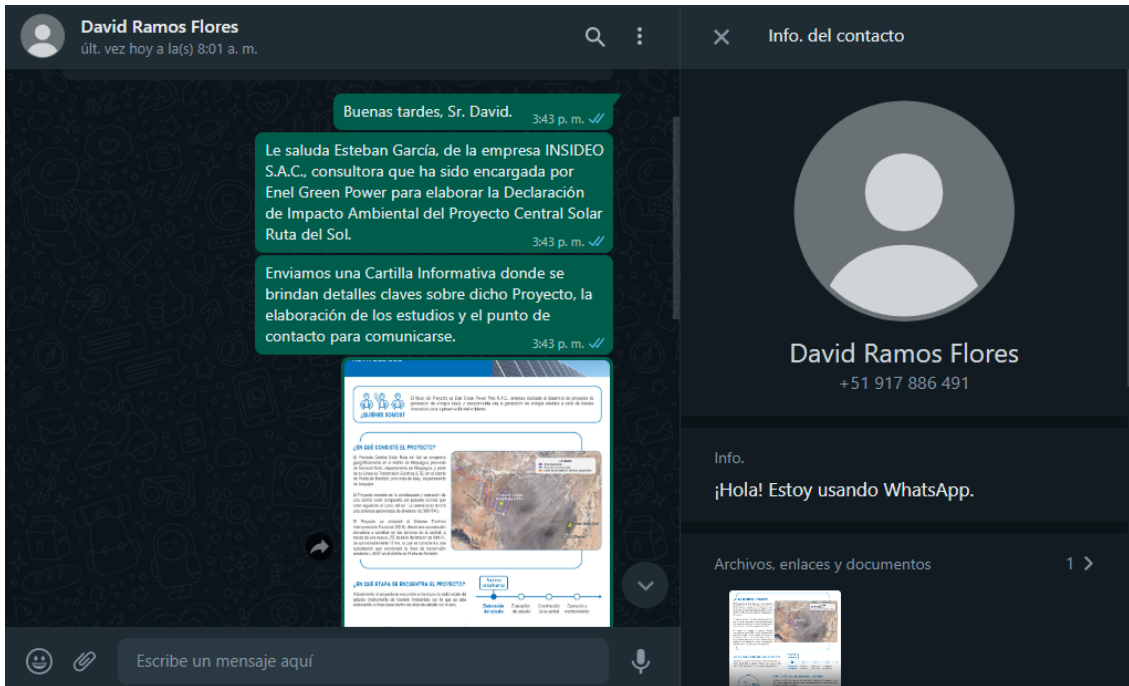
David Ramos Flores
últ. vez hoy a la(s) 8:01 a. m.

Buenas tardes, Sr. David. 3:43 p. m.

Le saluda Esteban García, de la empresa INSIDEO S.A.C., consultora que ha sido encargada por Enel Green Power para elaborar la Declaración de Impacto Ambiental del Proyecto Central Solar Ruta del Sol. 3:43 p. m.

Enviamos una Cartilla Informativa donde se brindan detalles claves sobre dicho Proyecto, la elaboración de los estudios y el punto de contacto para comunicarse. 3:43 p. m.

¿QUIÉNES SOMOS?

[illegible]

¿EN QUÉ CONSISTE EL PROYECTO?

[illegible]

¿EN QUÉ ETAPA SE ENCUENTRA EL PROYECTO?

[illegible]

Elaboración de estudio
Evaluación de estudio
Construcción de la central
Operación y mantenimiento

Escribe un mensaje aquí

Info. del contacto

David Ramos Flores
+51 917 886 491

Info.
¡Hola! Estoy usando WhatsApp.

Archivos, enlaces y documentos 1